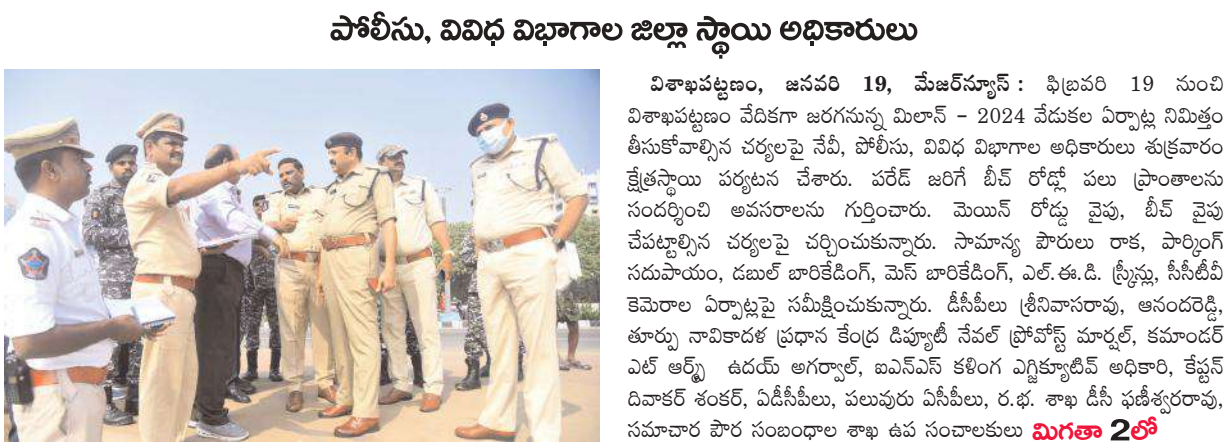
పోలీసు, వివిధ విభాగాల జిల్లా స్థాయి అధికారులు

విశాఖపట్టణం, జనవరి 19, మేజర్‌న్యూస్ : ఫిబ్రవరి 19 నుంచి విశాఖపట్టణం వేదికగా జరగనున్న మిలాన్ – 2024 వేడుకల ఏర్పాట్ల నిమిత్తం తీసుకోవాల్సిన చర్యలపై నేవీ, పోలీసు, వివిధ విభాగాల అధికారులు శుక్రవారం క్షేత్రస్థాయి పర్యటన చేశారు. పరేడ్ జరిగే బీచ్ రోడ్లో పలు ప్రాంతాలను సందర్శించి అవసరాలను గుర్తించారు. మెయిన్ రోడ్డు వైపు, బీచ్ వైపు చేపట్టాల్సిన చర్యలపై చర్చించుకున్నారు. సామాన్య పౌరులు రాక, పార్కింగ్ సదుపాయం, డబుల్ బారికేడింగ్, మెస్ బారికేడింగ్, ఎల్.ఈ.డి. స్క్రీన్లు, సీసీటీవీ కెమెరాల ఏర్పాట్లపై సమీక్షించుకున్నారు. డీసీపీలు శ్రీనివాసరావు, ఆనందరెడ్డి, తూర్పు నావికాదళ ప్రధాన కేంద్ర డిప్యూటీ నేవల్ ప్రోవోస్ట్ మార్షల్, కమాండర్ ఎట్ ఆర్మ్స్ ఉదయ్ అగర్వాల్, ఐఎన్ఎస్ కళింగ ఎగ్జిక్యూటివ్ అధికారి, కేప్టన్ దివాకర్ శంకర్, ఏడీసీపీలు, పలువురు ఏసీపీలు, ర.భ. శాఖ డీసీ ఫణీశ్వరరావు, సమాచార పౌర సంబంధాల శాఖ ఉప సంచాలకులు మిగతా 2లో